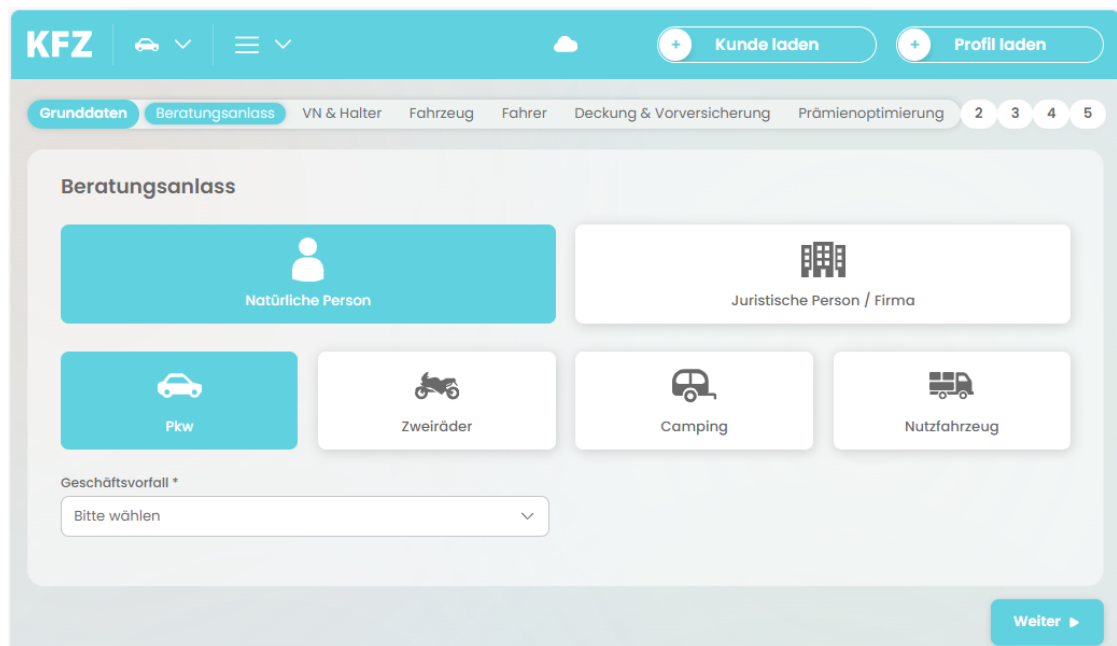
KFZ

+ Kunde laden

+ Profil laden

Grunddaten Beratungsanlass VN & Halter Fahrzeug Fahrer Deckung & Vorversicherung Prämienoptimierung 2 3 4 5

Beratungsanlass

Natürliche Person

Juristische Person / Firma

Pkw

Zweiräder

Camping

Nutzfahrzeug

Geschäftsvorfall *

Bitte wählen

Weiter ▶